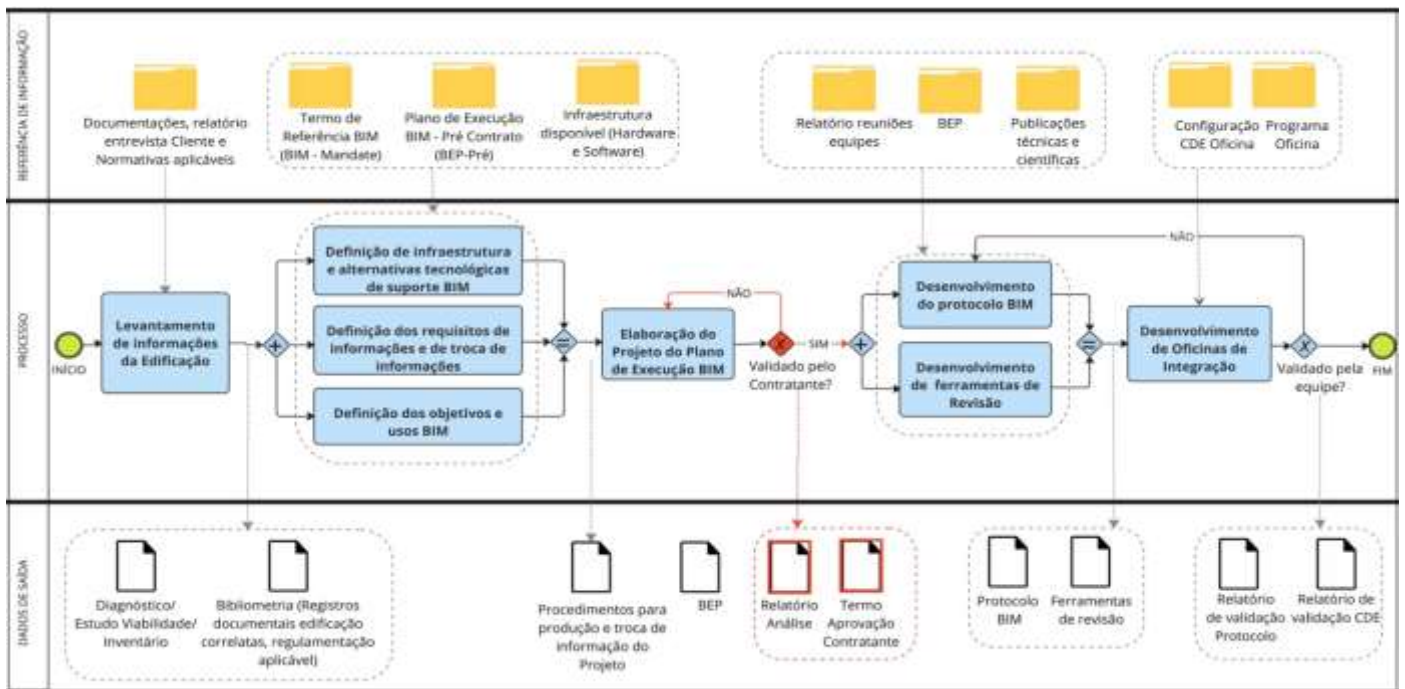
REFERÊNCIA DE INFORMAÇÃO

Documentações, relatório entrevista Cliente e Normativas aplicáveis

Termo de Referência BIM (BIM - Mandate)

Plano de Execução BIM - Pré Contrato (BEP-Pré)

Infraestrutura disponível (Hardware e Software)

Relatório reuniões equipes

BEP

Publicações técnicas e científicas

Configuração CDE Oficina

Programa Oficina

PROCESSO

INÍCIO

Levantamento de informações da Edificação

Definição de infraestrutura e alternativas tecnológicas de suporte BIM

Definição dos requisitos de informações e de troca de informações

Definição dos objetivos e usos BIM

NÃO

Elaboração do Projeto do Plano de Execução BIM

Validado pelo Contratante?

SIM

NÃO

Desenvolvimento do protocolo BIM

Desenvolvimento de ferramentas de Revisão

Desenvolvimento de Oficinas de Integração

Validado pela equipe?

FIM

DADOS DE SAÍDA

Diagnóstico/ Estudo Viabilidade/ Inventário

Bibliometria (Registros documentais edificação correlatas, regulamentação aplicável)

Procedimentos para produção e troca de informação do Projeto

BEP

Relatório Análise

Termo Aprovação Contratante

Protocolo BIM

Ferramentas de revisão

Relatório de validação Protocolo

Relatório de validação CDE